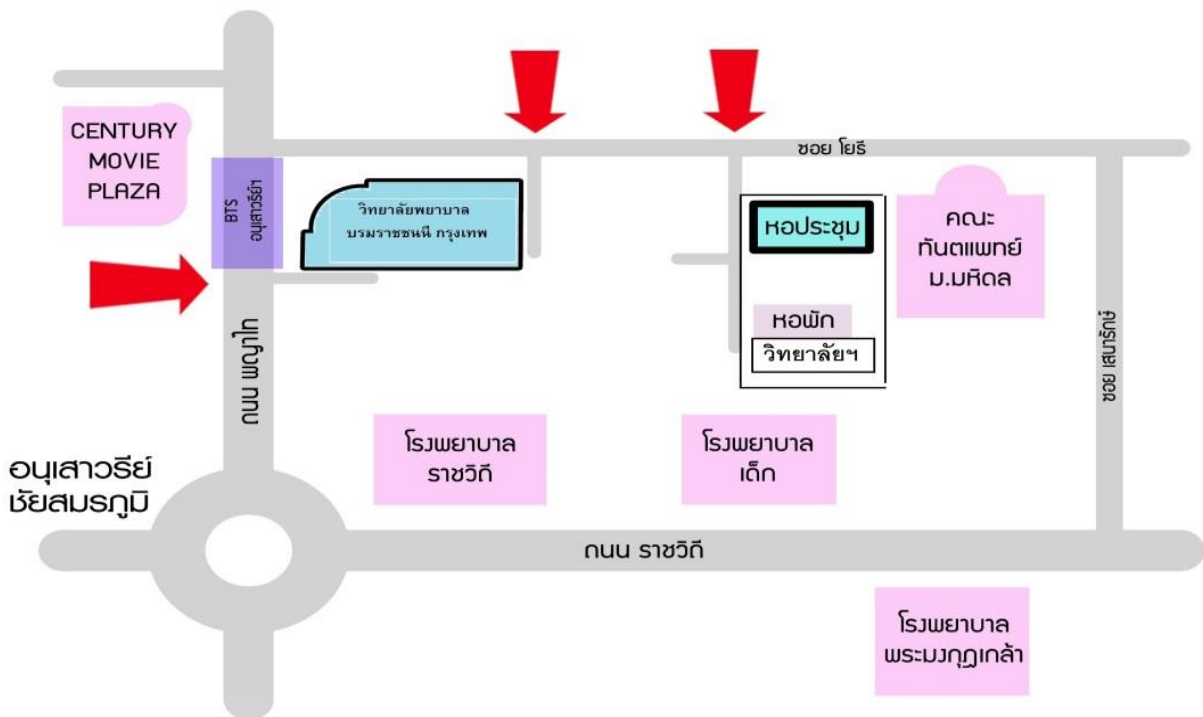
CENTURY MOVIE PLAZA

BTS อนุสาวรีย์ฯ

วิทยาลัยพยาบาล บรมราชชนนี กรุงเทพ

ซอย โยธี

หอประชุม

คณะ ทันตแพทย์ ม.มหิดล

หอพัก

วิทยาลัยฯ

ถนน พญาไท

ซอย เสนารักษ์

โรงพยาบาล ราชวิถี

โรงพยาบาล เด็ก

อนุสาวรีย์ ชัยสมรภูมิ

ถนน ราชวิถี

โรงพยาบาล พระมงกุฎเกล้า